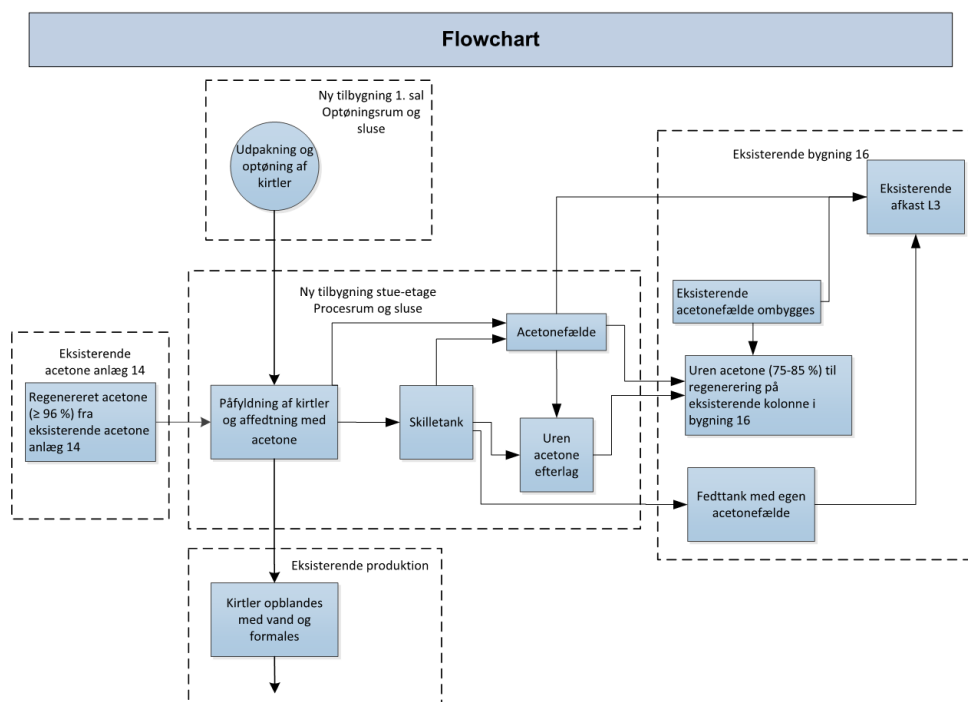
Flowchart

Ny tilbygning 1. sal
Optøningsrum og sluse

Udpakning og optøning af kirtler

Eksisterende bygning 16

Eksisterende afkast L3

Ny tilbygning stue-etage
Procesrum og sluse

Eksisterende acetonefælde ombygges

Acetonefælde

Eksisterende acetone anlæg 14

Regenereret acetone (≥ 96 %) fra eksisterende acetone anlæg 14

Påfyldning af kirtler og affedtning med acetone

Skilletank

Uren acetone efterlag

Uren acetone (75-85 %) til regenerering på eksisterende kolonne i bygning 16

Fedttank med egen acetonefælde

Eksisterende produktion

Kirtler opblandes med vand og formales